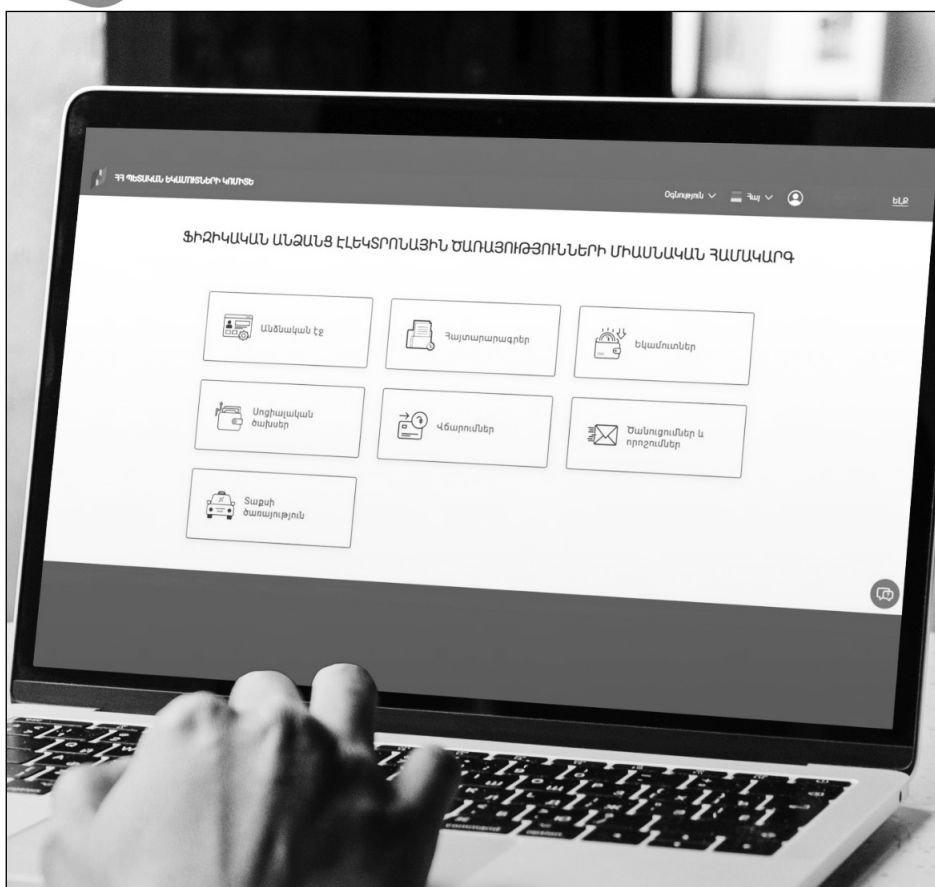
ՀՀ ՊԵՏԱԿԱՆ ԵԿԱՄՈՒՏՆԵՐԻ ԿՈՄԻՏԵ

Օգնություն ∨ Հայ ∨ ԵԼՔ

ՖԻԶԻԿԱԿԱՆ ԱՆՁԱՆՑ ԷԼԵԿՏՐՈՆԱՅԻՆ ԾԱՌԱՅՈՒԹՅՈՒՆՆԵՐԻ ՄԻԱՍՆԱԿԱՆ ՀԱՄԱԿԱՐԳ

Անձնական էջ

Հայտարարագրեր

Եկամուտներ

Սոցիալական ծախսեր

Վճարումներ

Ծանուցումներ և որոշումներ

Տաքսի ծառայություն